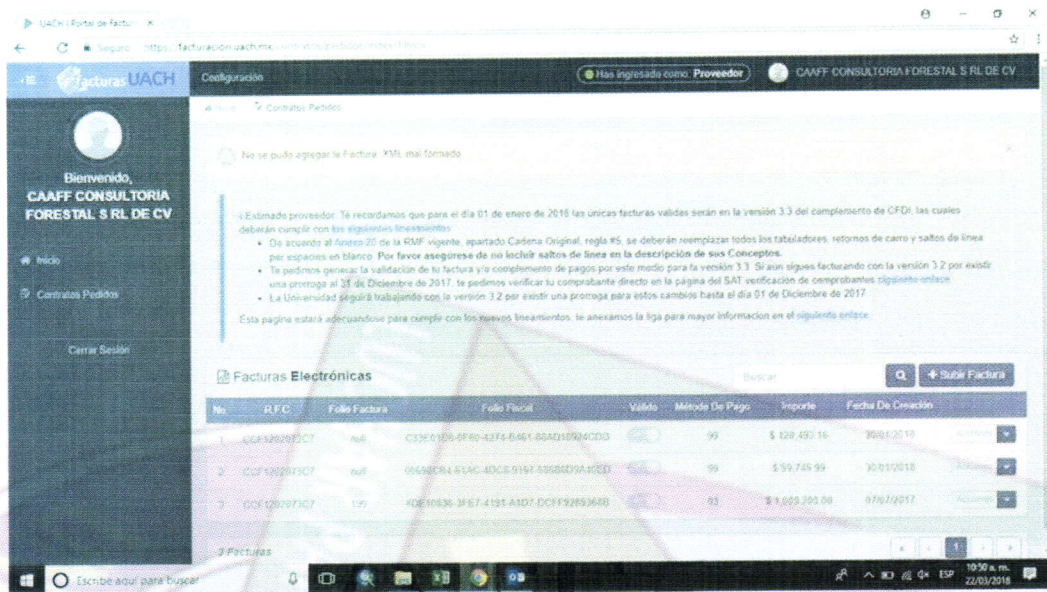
UACH | Portal de Factu ×

Seguro https://facturacion.uach.mx/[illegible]

facturas UACH

Configuración

Has ingresado como: Proveedor

CAAFF CONSULTORIA FORESTAL S RL DE CV

Bienvenido, CAAFF CONSULTORIA FORESTAL S RL DE CV

Inicio

Contratos Pedidos

Cerrar Sesión

Inicio / Contratos Pedidos

No se pudo agregar la Factura: XML mal formado

¡Estimado proveedor. Te recordamos que para el día 01 de enero de 2018 las únicas facturas validas serán en la versión 3.3 del complemento de CFDI, las cuales deberán cumplir con los siguientes lineamientos:

- De acuerdo al Anexo 20 de la RMF vigente, apartado Cadena Original, regla #5, se deberán reemplazar todos los tabuladores, retornos de carro y saltos de línea por espacios en blanco. Por favor asegurese de no incluir saltos de línea en la descripción de sus Conceptos.
- Te pedimos generar la validación de tu factura y/o complemento de pagos por este medio para la versión 3.3. Si aun sigues facturando con la versión 3.2 por existir una prorroga al 31 de Diciembre de 2017, te pedimos verificar tu comprobante directo en la página del SAT verificación de comprobantes siguiente enlace
- La Universidad seguirá trabajando con la versión 3.2 por existir una prorroga para estos cambios hasta el día 01 de Diciembre de 2017

Esta pagina estará adecuandose para cumplir con los nuevos lineamientos, te anexamos la liga para mayor informacion en el siguiente enlace

Facturas Electrónicas

Buscar

+ Subir Factura

| No. | R.F.C. | Folio Factura | Folio Fiscal | Valido | Método De Pago | Importe | Fecha De Creación | |
|---|---|---|---|---|---|---|---|---|
| 1 | CCF120207307 | null | C33E0106-0F80-4274-B461-80AD5B94CDD3 | | 99 | $ 120,497.16 | 30/01/2018 | Acciones |
| 2 | CCF120207307 | null | 0669DCB4-514C-4DC6-9197-535B6D9A1DED | | 99 | $ 59,745.99 | 30/01/2018 | Acciones |
| 3 | CCF120207307 | 129 | 4DE10636-3FE7-4193-A1D7-DCFF92893648 | | 99 | $ 1,009,300.00 | 07/07/2017 | Acciones |

3 Facturas

1

Escribe aquí para buscar

ESP 10:50 a. m. 22/03/2018